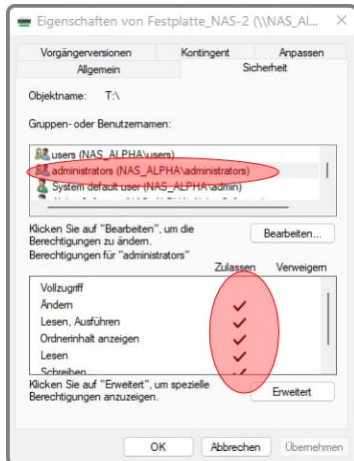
Eigenschaften von Festplatte_NAS-2 (\\NAS_Al...

Vorgängerversionen | Kontingent | Anpassen
Allgemein | Sicherheit

Objektname: T:\

Gruppen- oder Benutzernamen:

users (NAS_ALPHA\users)
administrators (NAS_ALPHA\administrators)
System default user (NAS_ALPHA\admin)
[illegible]

Klicken Sie auf "Bearbeiten", um die Berechtigungen zu ändern.

Bearbeiten...

Berechtigungen für "administrators"

| | Zulassen | Verweigern |
|---|---|---|
| Vollzugriff | | |
| Ändern | ✓ | |
| Lesen, Ausführen | ✓ | |
| Ordnerinhalt anzeigen | ✓ | |
| Lesen | ✓ | |
| Schreiben | ✓ | |

Klicken Sie auf "Erweitert", um spezielle Berechtigungen anzuzeigen.

Erweitert

OK | Abbrechen | Übernehmen